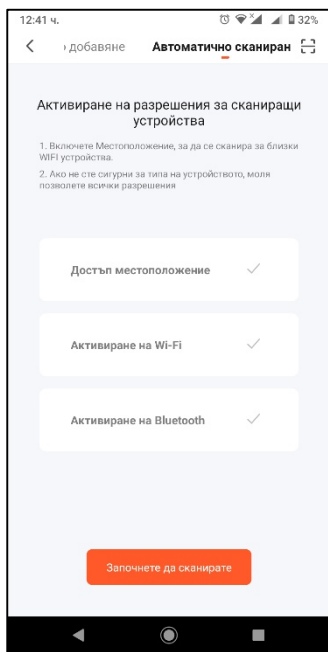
12:41 ч.

32%

› добавяне

Автоматично сканиран

Активиране на разрешения за сканиращи устройства

1. Включете Местоположение, за да се сканира за близки WIFI устройства.

2. Ако не сте сигурни за типа на устройството, моля позволете всички разрешения

Достъп местоположение

Активиране на Wi-Fi

Активиране на Bluetooth

Започнете да сканирате